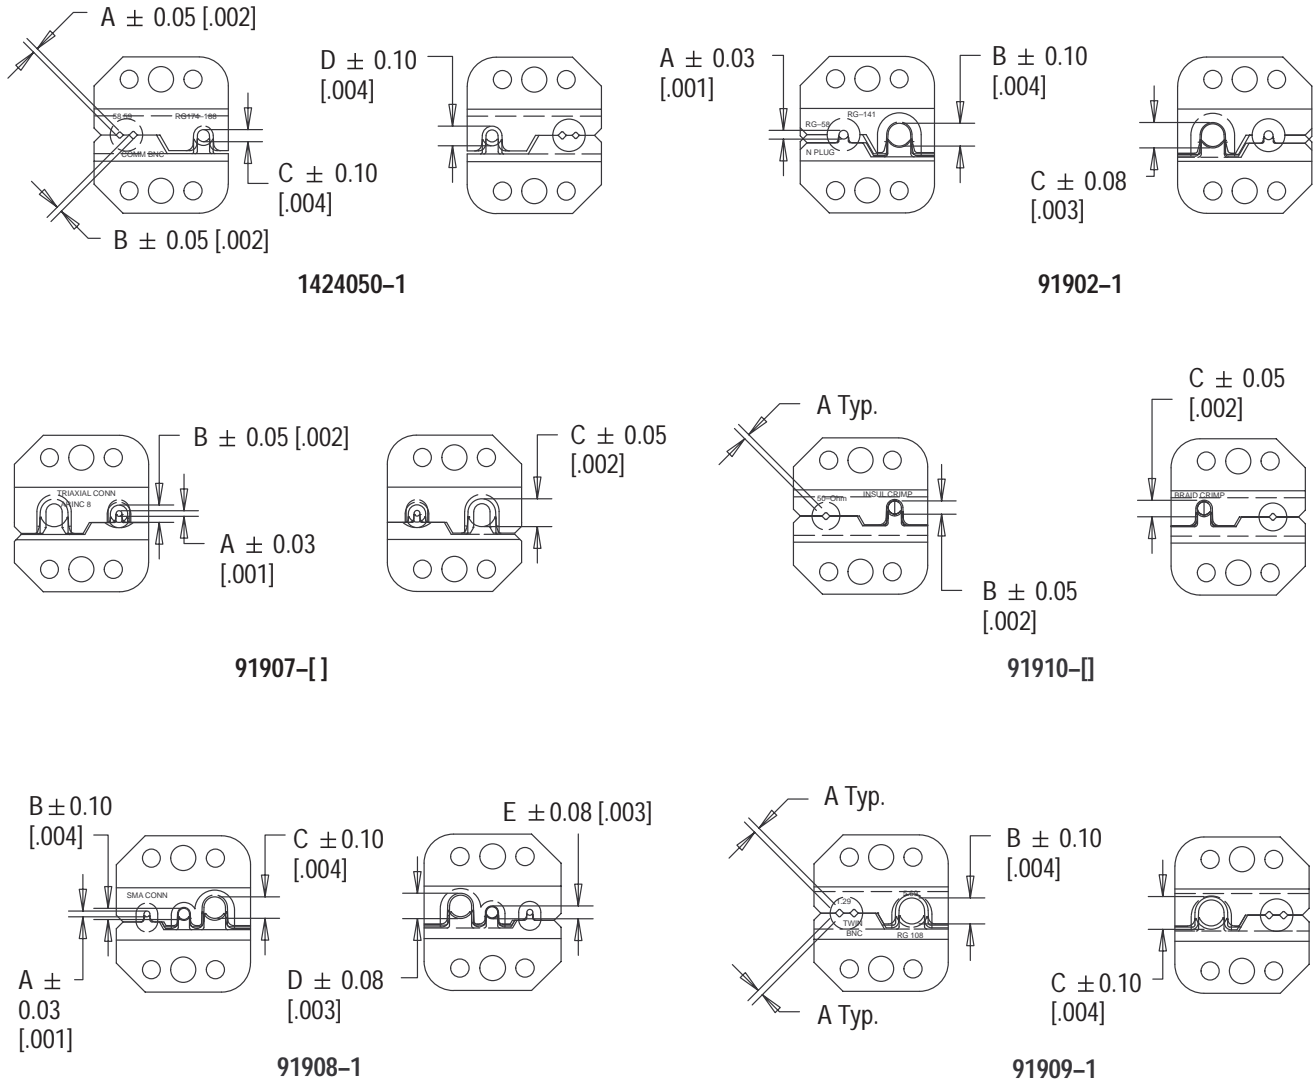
A ± 0.05 [.002]

58,59

RG174-188

COMM BNC

C ± 0.10 [.004]

B ± 0.05 [.002]

D ± 0.10 [.004]

1424050–1

A ± 0.03 [.001]

RG-141

RG-58

N PLUG

B ± 0.10 [.004]

C ± 0.08 [.003]

91902–1

TRIAXIAL CONN

INC 8

B ± 0.05 [.002]

A ± 0.03 [.001]

C ± 0.05 [.002]

91907–[ ]

A Typ.

50 Ohm

INSUL CRIMP

B ± 0.05 [.002]

C ± 0.05 [.002]

BRAID CRIMP

91910–[]

B ± 0.10 [.004]

SMA CONN

C ± 0.10 [.004]

A ± 0.03 [.001]

E ± 0.08 [.003]

D ± 0.08 [.003]

91908–1

A Typ.

1.29

TWIN

BNC

RG 108

A Typ.

B ± 0.10 [.004]

C ± 0.10 [.004]

91909–1